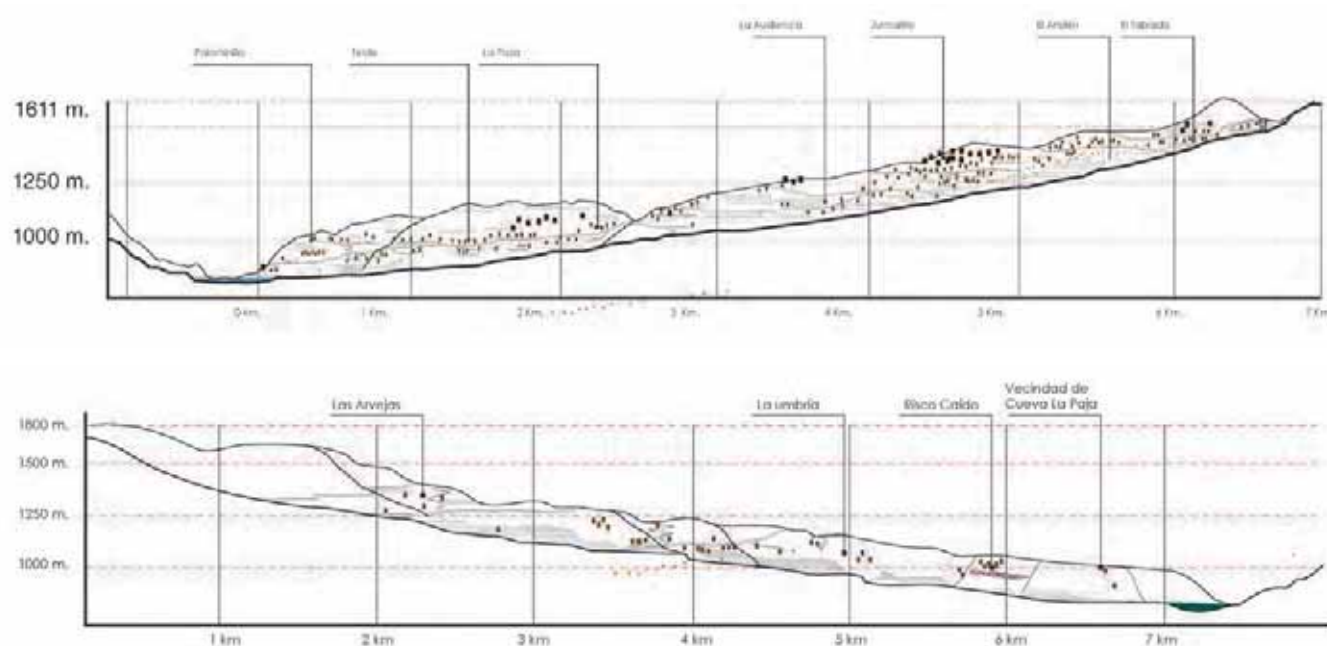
Palomitillo
Texde
La Paja
La Audiencia
Juncalillo
El Andén
El Tablado

1611 m.
1250 m.
1000 m.

0 Km.
1 Km.
2 Km.
3 Km.
4 Km.
5 Km.
6 Km.
7 Km

Las Arvejas
La umbría
Risco Caído
Vecindad de Cueva La Paja

1800 m.
1500 m.
1250 m.
1000 m.

1 km
2 km
3 km
4 km
5 km
6 km
7 km